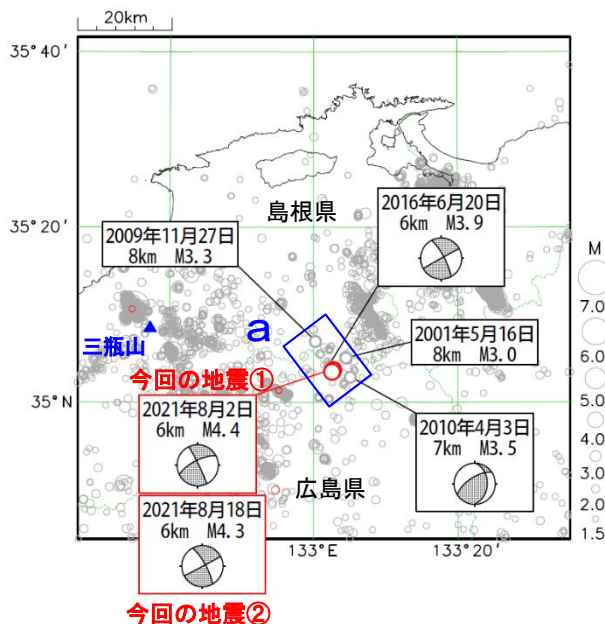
20km

35°40′

35°20′

35°N

島根県

2016年6月20日
6km　M3.9

2009年11月27日
8km　M3.3

三瓶山

a

2001年5月16日
8km　M3.0

今回の地震①

2021年8月2日
6km　M4.4

2010年4月3日
7km　M3.5

広島県

2021年8月18日
6km　M4.3

今回の地震②

133°E

133°20′

M
7.0
6.0
5.0
4.0
3.0
2.0
1.5